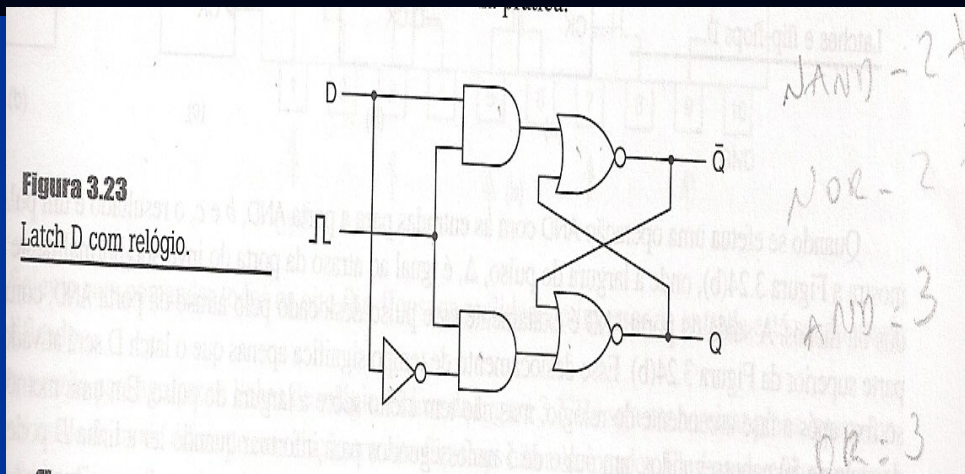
Figura 3.23
Latch D com relógio.

D
$\bar{Q}$
Q

NAND - 2
NOR - 2
AND - 3
OR - 3

Quando se efetua uma operação AND com as entradas para a porta AND, b e c, o resultado é um pulso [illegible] Figura 3.24(b), onde a largura do pulso, Δ, é igual ao atraso da porta do inversor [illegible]
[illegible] superior da Figura 3.24(b) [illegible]